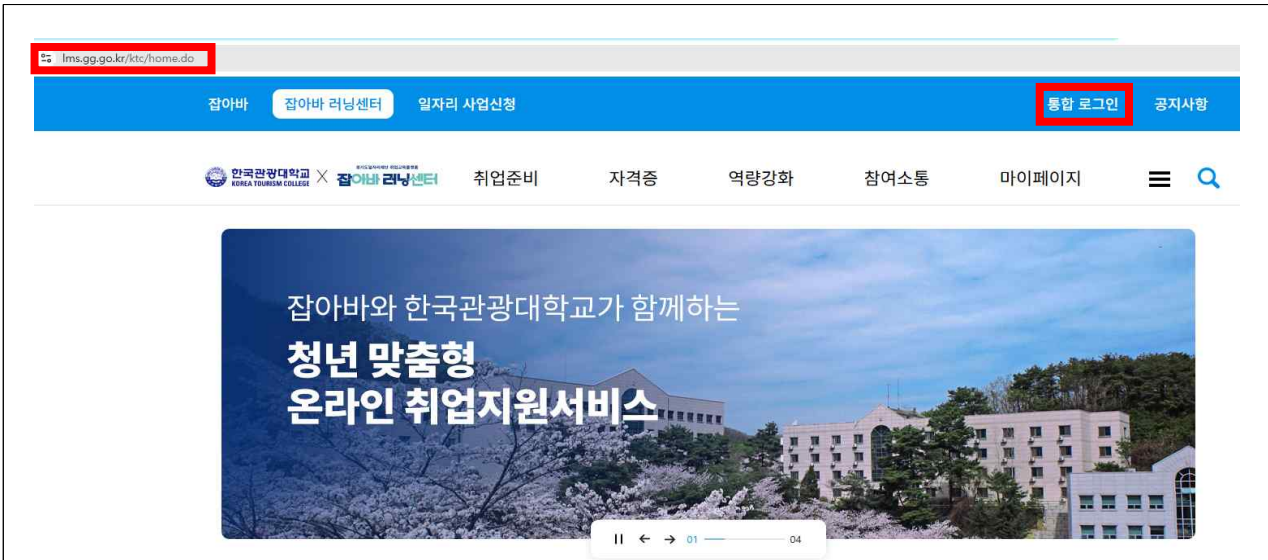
lms.gg.go.kr/ktc/home.do

잡아바 잡아바 러닝센터 일자리 사업신청 통합 로그인 공지사항

한국관광대학교 KOREA TOURISM COLLEGE X 잡아바 러닝센터 취업준비 자격증 역량강화 참여소통 마이페이지

잡아바와 한국관광대학교가 함께하는

청년 맞춤형
온라인 취업지원서비스

01 04